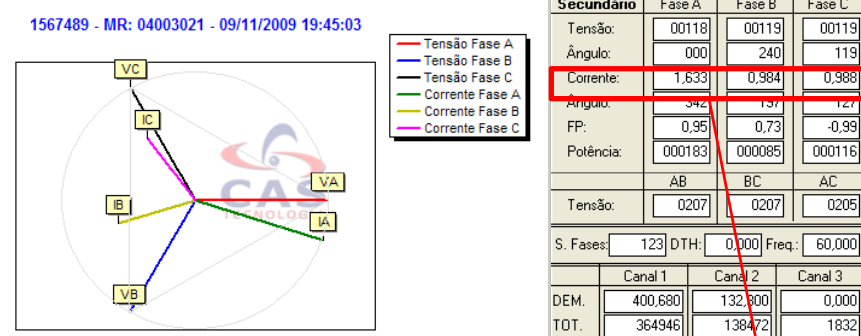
1567489 - MR: 04003021 - 09/11/2009 19:45:03

VC
IC
IB
VB
VA
IA

Tensão Fase A
Tensão Fase B
Tensão Fase C
Corrente Fase A
Corrente Fase B
Corrente Fase C

CAS TECNOLOGIA

| Secundário | Fase A | Fase B | Fase C |
|---|---|---|---|
| Tensão: | 00118 | 00119 | 00119 |
| Ângulo: | 000 | 240 | 119 |
| Corrente: | 1,633 | 0,984 | 0,988 |
| Ângulo: | 342 | 137 | 127 |
| FP: | 0,95 | 0,73 | -0,99 |
| Potência: | 000183 | 000085 | 000116 |

| | AB | BC | AC |
|---|---|---|---|
| Tensão: | 0207 | 0207 | 0205 |

S. Fases: 123 DTH: 0,000 Freq.: 60,000

| | Canal 1 | Canal 2 | Canal 3 |
|---|---|---|---|
| DEM. | 400,680 | 132,800 | 0,000 |
| TOT. | 364946 | 138472 | 1832 |